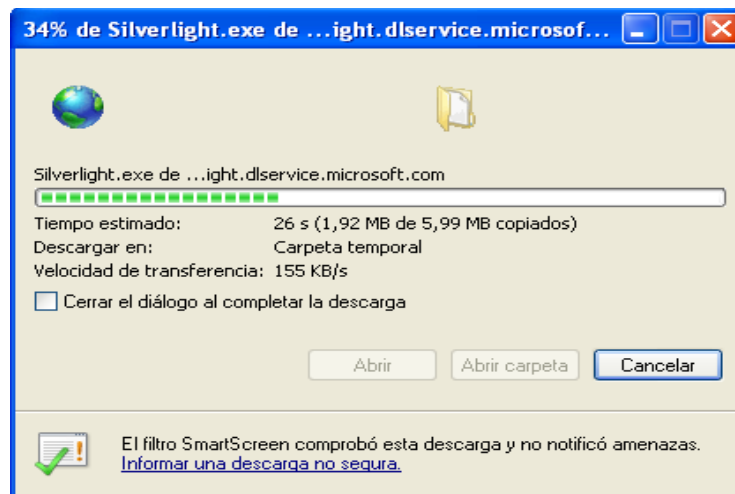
34% de Silverlight.exe de ...ight.dlservice.microsof...

Silverlight.exe de ...ight.dlservice.microsoft.com

Tiempo estimado: 26 s (1,92 MB de 5,99 MB copiados)
Descargar en: Carpeta temporal
Velocidad de transferencia: 155 KB/s

Cerrar el diálogo al completar la descarga

Abrir
Abrir carpeta
Cancelar

El filtro SmartScreen comprobó esta descarga y no notificó amenazas.
Informar una descarga no segura.